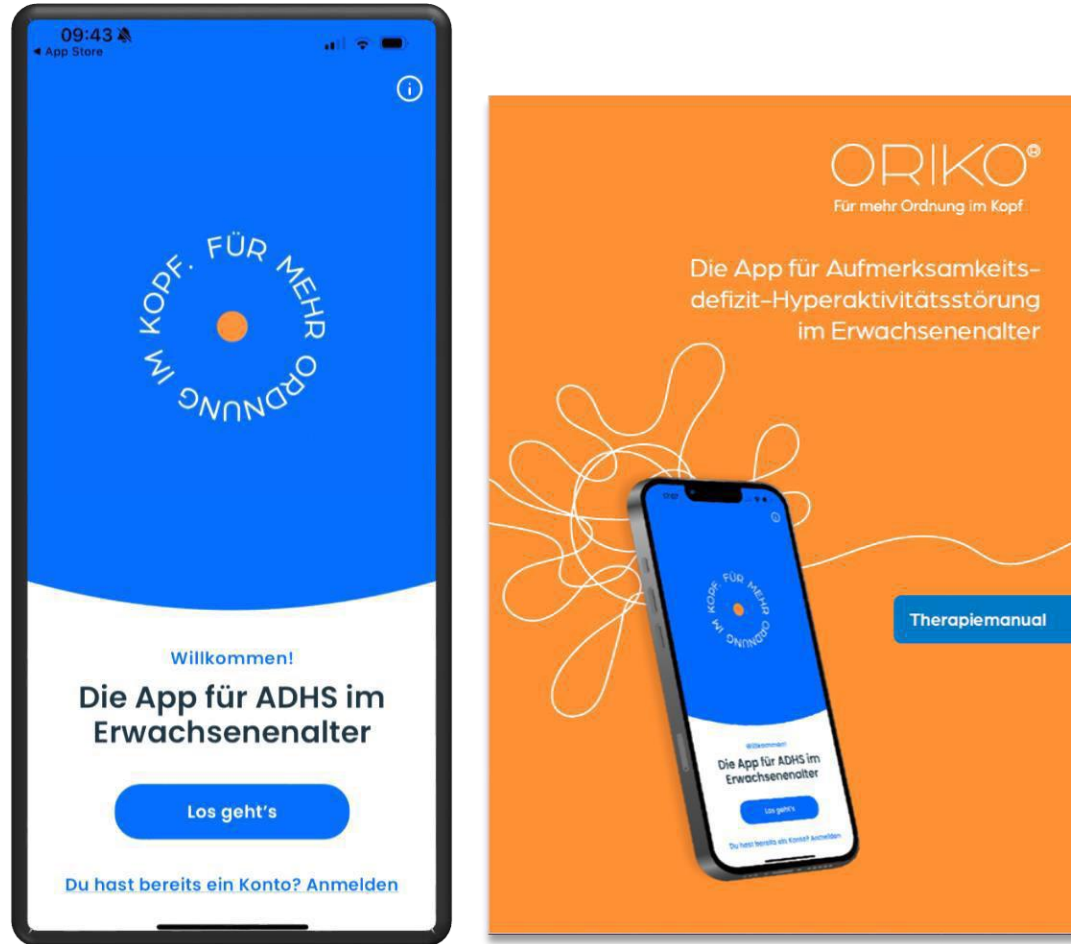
09:43
◀ App Store

FÜR MEHR ORDNUNG IM KOPF.

Willkommen!

Die App für ADHS im Erwachsenenalter

Los geht's

Du hast bereits ein Konto? Anmelden

ORIKO®
Für mehr Ordnung im Kopf

Die App für Aufmerksamkeitsdefizit-Hyperaktivitätsstörung im Erwachsenenalter

FÜR MEHR ORDNUNG IM KOPF.

Willkommen!

Die App für ADHS im Erwachsenenalter

Los geht's

Du hast bereits ein Konto? Anmelden

Therapiemanual